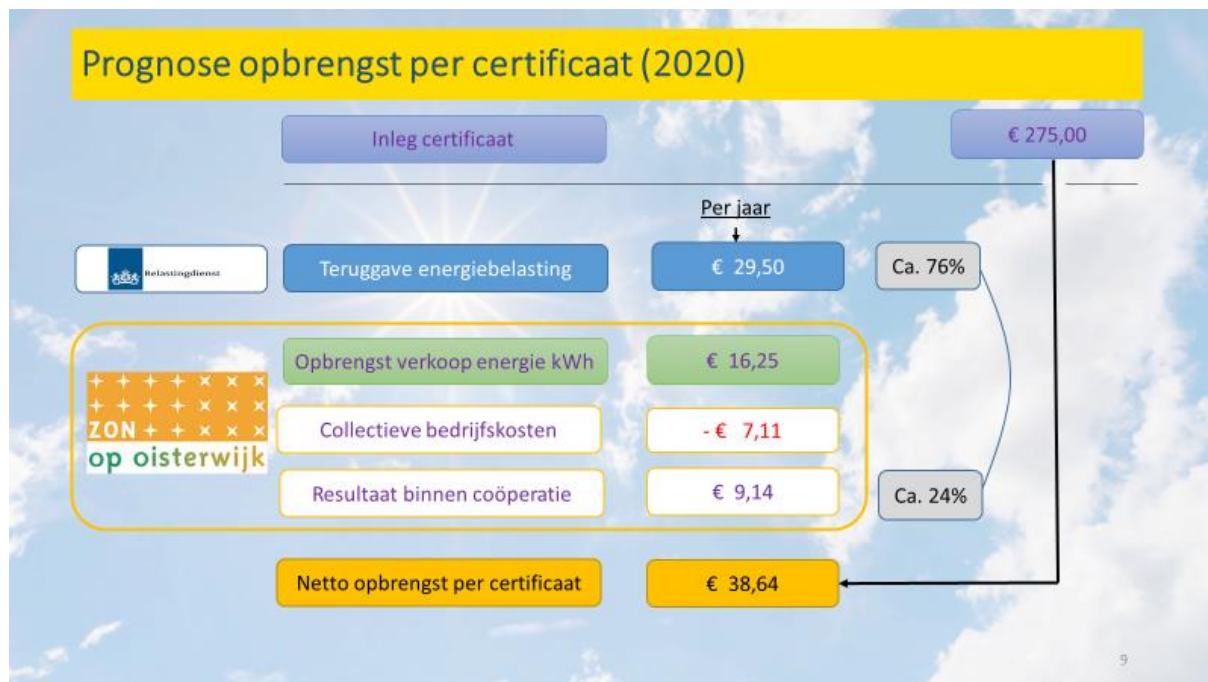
Prognose opbrengst per certificaat (2020)

Inleg certificaat

€ 275,00

Per jaar

Belastingdienst

Teruggave energiebelasting

€ 29,50

Ca. 76%

ZON op oisterwijk

Opbrengst verkoop energie kWh

€ 16,25

Collectieve bedrijfskosten

- € 7,11

Resultaat binnen coöperatie

€ 9,14

Ca. 24%

Netto opbrengst per certificaat

€ 38,64

9